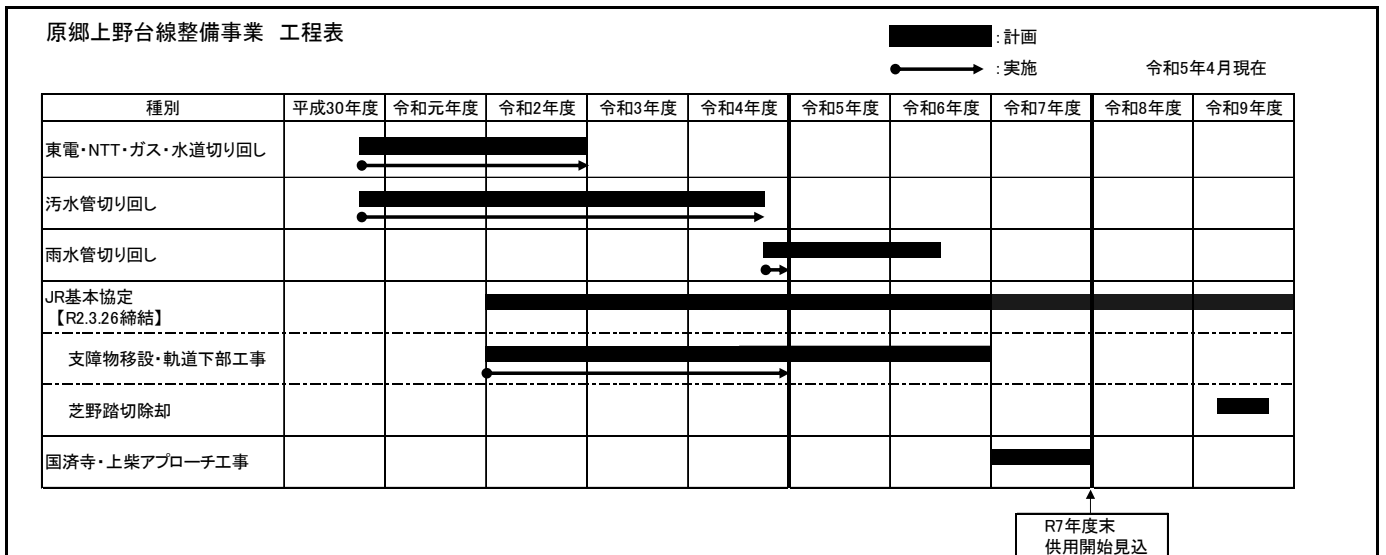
原郷上野台線整備事業 工程表

:計画

:実施

令和5年4月現在

| 種別 | 平成30年度 | 令和元年度 | 令和2年度 | 令和3年度 | 令和4年度 | 令和5年度 | 令和6年度 | 令和7年度 | 令和8年度 | 令和9年度 |
|---|---|---|---|---|---|---|---|---|---|---|
| 東電・NTT・ガス・水道切り回し | | | | | | | | | | |
| 汚水管切り回し | | | | | | | | | | |
| 雨水管切り回し | | | | | | | | | | |
| JR基本協定 【R2.3.26締結】 | | | | | | | | | | |
| 支障物移設・軌道下部工事 | | | | | | | | | | |
| 芝野踏切除却 | | | | | | | | | | |
| 国済寺・上柴アプローチ工事 | | | | | | | | | | |

R7年度末
供用開始見込